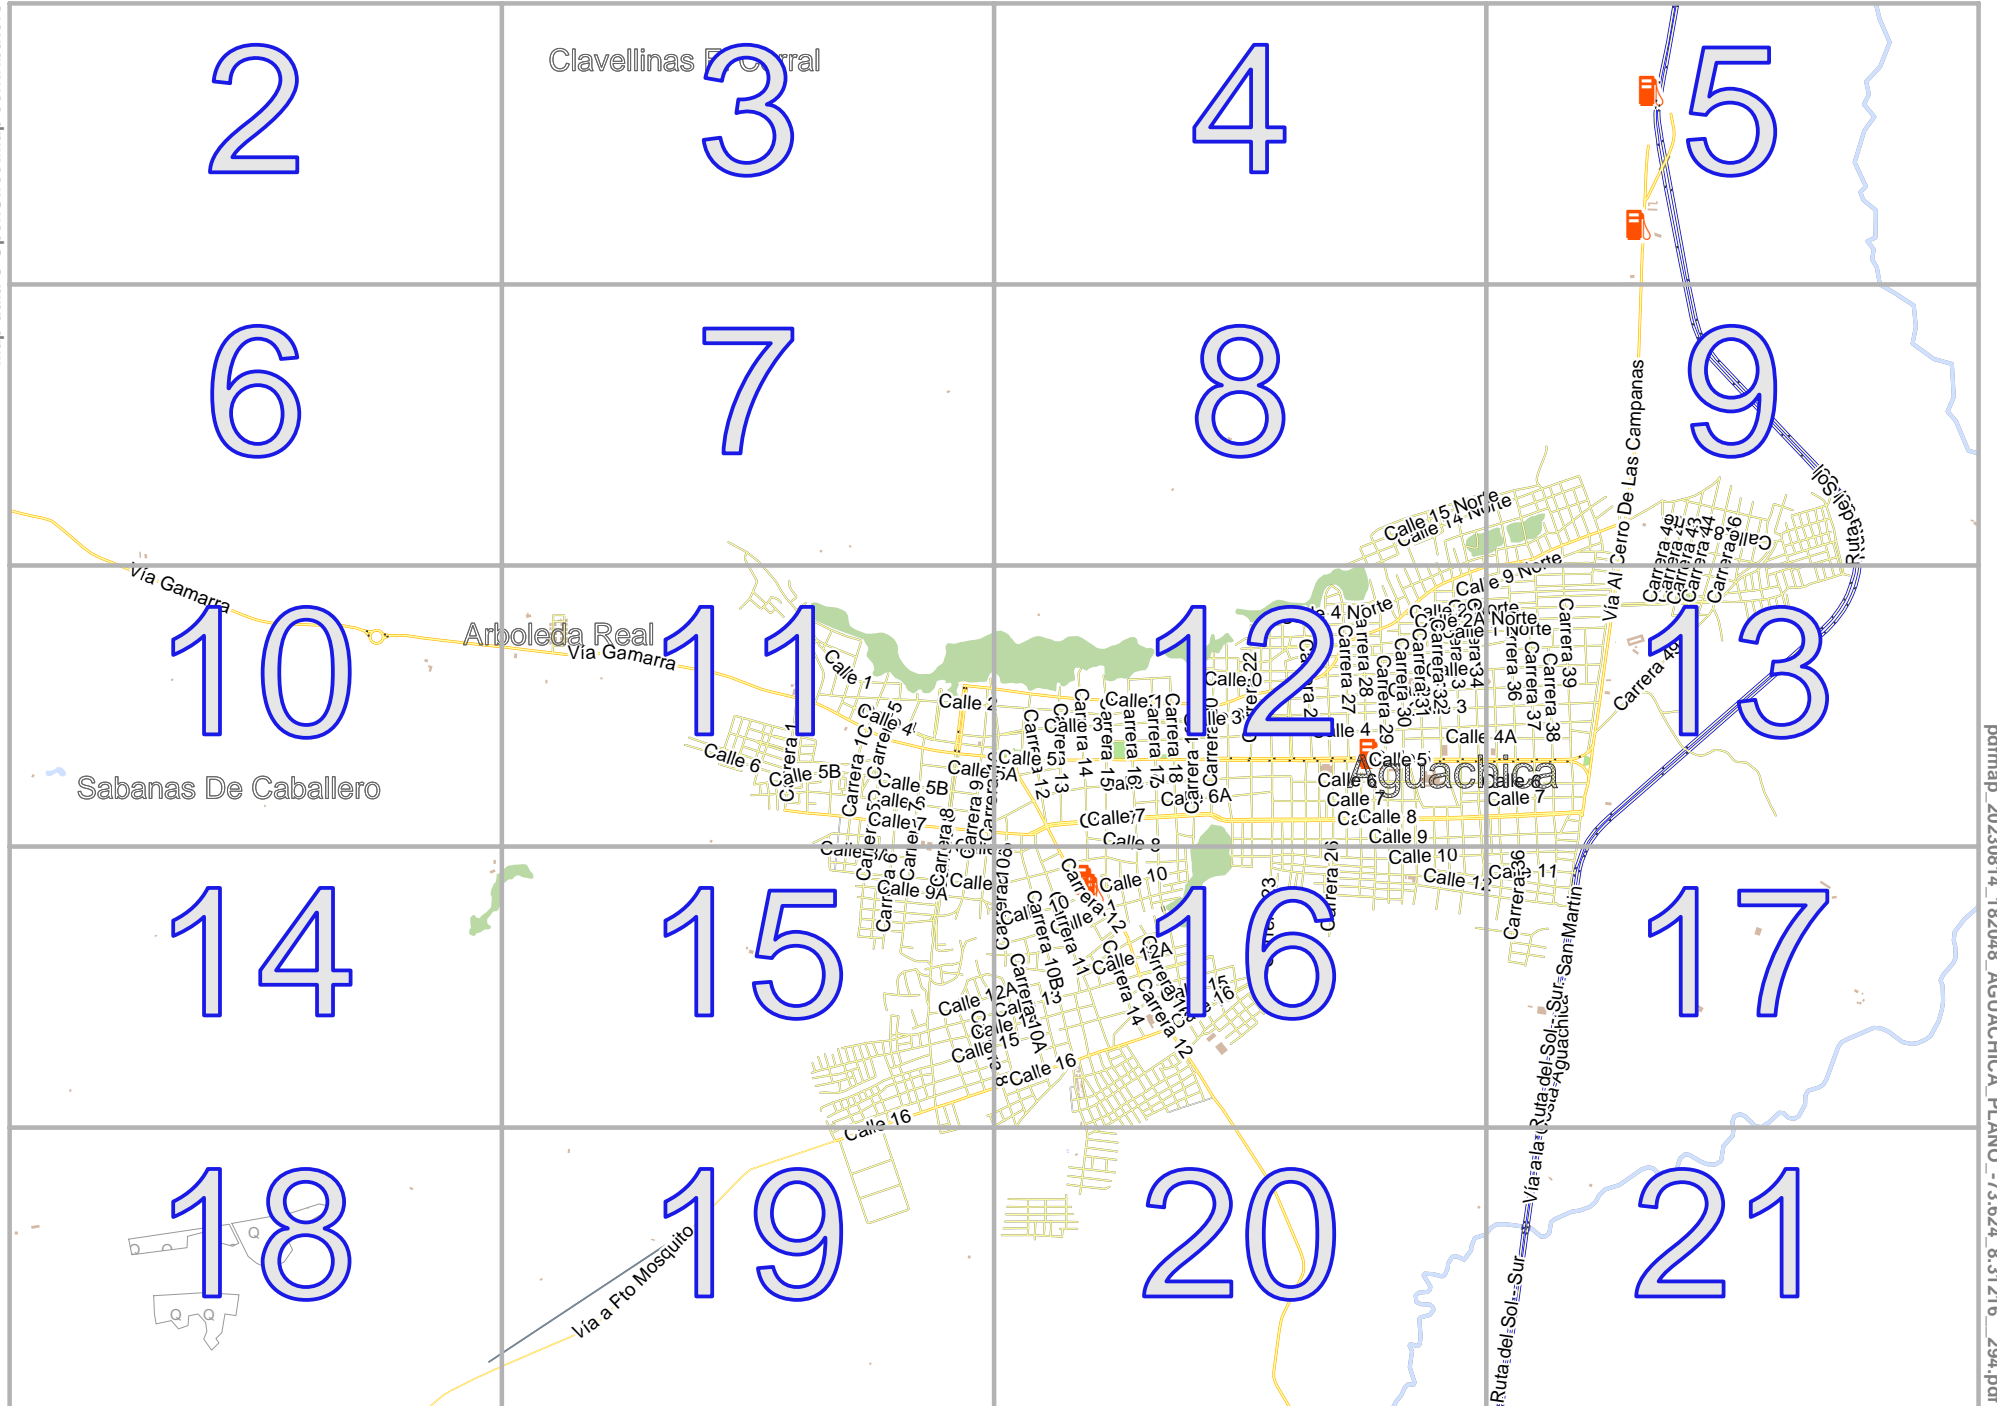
2
Clavellinas El Corral
3
4
5
6
7
8
9
Vía Al Cerro De Las Campanas
Ruta del Sol
Calle 15 Norte
Calle 14 Norte
Calle 9 Norte
Carrera 49
Carrera 43
Carrera 44
Carrera 46
Vía Gamarra
10
Arboleda Real
Vía Gamarra
11
Calle 1
Calle 4
Calle 6
Calle 5B
Sabanas De Caballero
Calle 2
Calle 3
Calle 5A
Calle 7
Calle 8
Calle 0
Carrera 22
12
Calle 4 Norte
Calle 2A Norte
Calle 1 Norte
Carrera 27
Carrera 28
Carrera 29
Carrera 30
Carrera 31
Carrera 32
Carrera 34
Carrera 36
Carrera 37
Carrera 38
Carrera 39
Calle 4
Calle 4A
Calle 5
Aguachica
Calle 6
Calle 7
Calle 8
Calle 9
Calle 10
Calle 11
Calle 12
Carrera 36
Carrera 49
13
Calle 6A
Calle 10
14
15
Calle 9A
Carrera 10B
Carrera 11
Carrera 12
Carrera 14
Calle 12A
Calle 13
Calle 15
Calle 16
16
17
Vía a la Costa Aguachica San Martín
Ruta del Sol - Sur
Calle 16
18
19
Vía a Pto Mosquito
20
21
Ruta del Sol - Sur
pdfmap_20230814_182048_AGUACHICA_PLANO_-73.624_8.31216_294.pdf